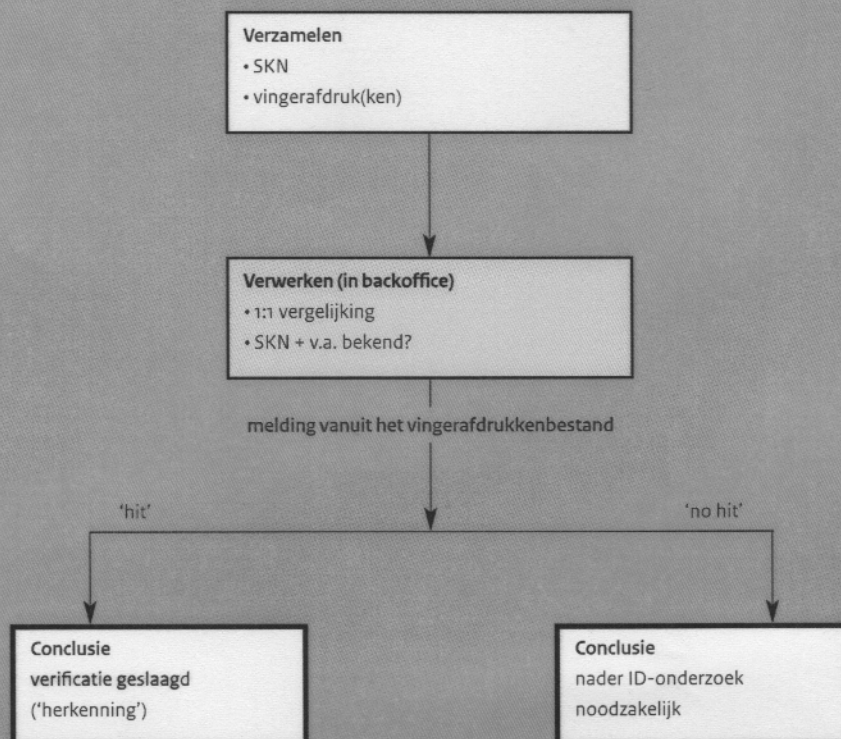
Verzamelen
• SKN
• vingerafdruk(ken)

Verwerken (in backoffice)
• 1:1 vergelijking
• SKN + v.a. bekend?

melding vanuit het vingerafdrukkenbestand

'hit'

'no hit'

Conclusie
verificatie geslaagd
('herkenning')

Conclusie
nader ID-onderzoek
noodzakelijk